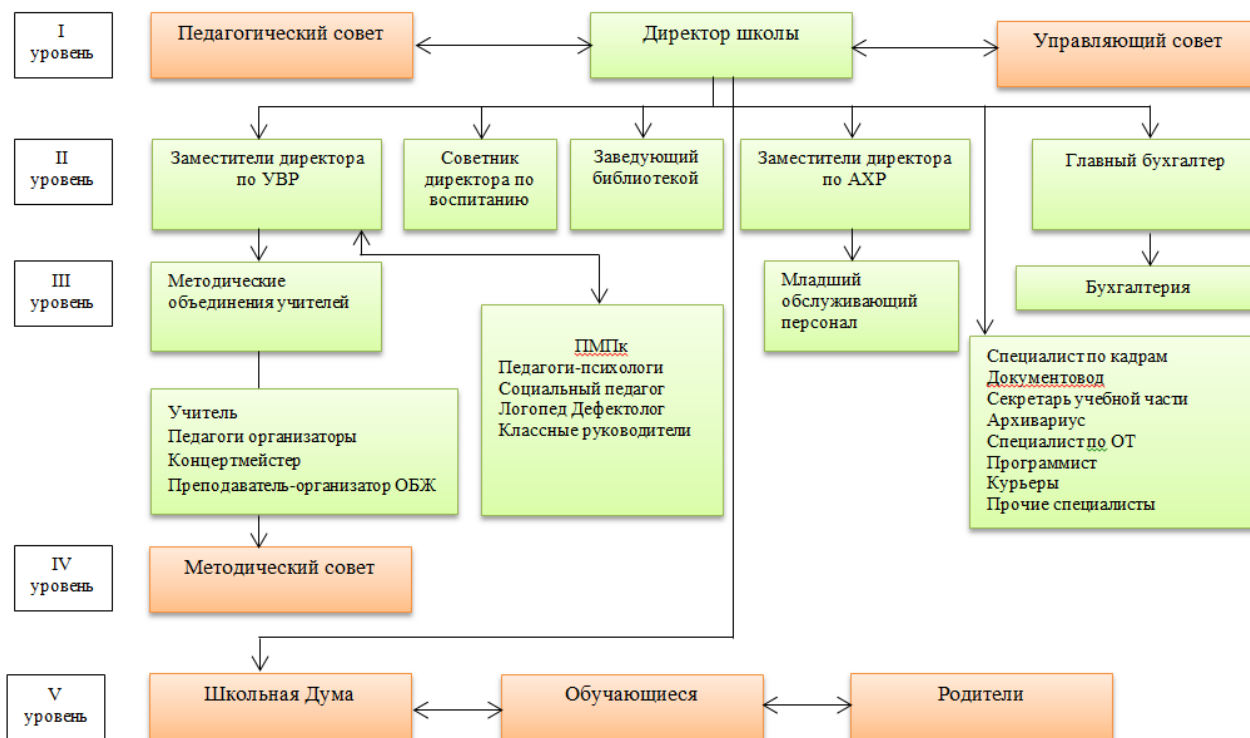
I уровень

Педагогический совет

Директор школы

Управляющий совет

II уровень

Заместители директора по УВР

Советник директора по воспитанию

Заведующий библиотекой

Заместители директора по АХР

Главный бухгалтер

III уровень

Методические объединения учителей

ПМПк
Педагоги-психологи
Социальный педагог
Логопед Дефектолог
Классные руководители

Младший обслуживающий персонал

Бухгалтерия

Специалист по кадрам
Документовод
Секретарь учебной части
Архивариус
Специалист по ОТ
Программист
Курьеры
Прочие специалисты

Учитель
Педагоги организаторы
Концертмейстер
Преподаватель-организатор ОБЖ

IV уровень

Методический совет

V уровень

Школьная Дума

Обучающиеся

Родители